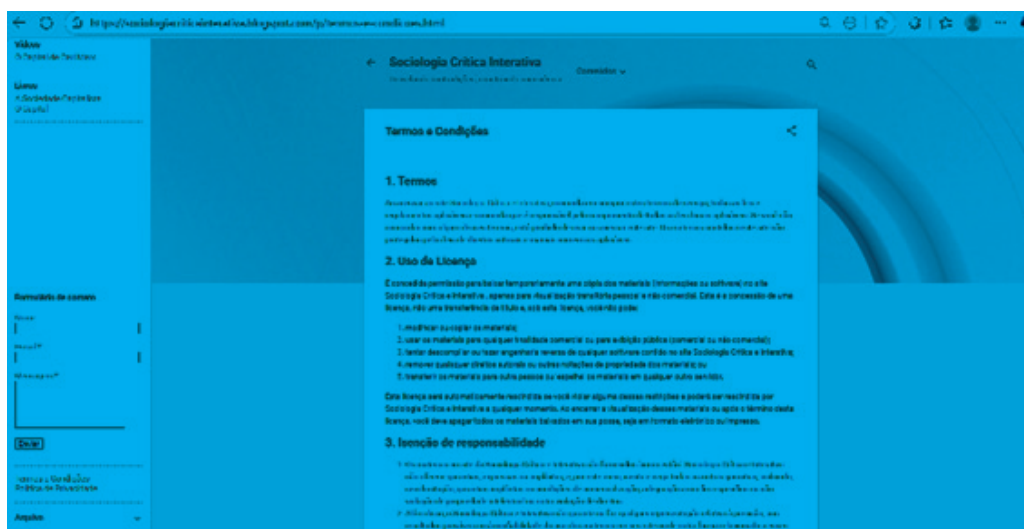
https://sociologiacriticainterativa.blogspot.com/p/termos-e-condicoes.html

Vídeos
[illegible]

Livros
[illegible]

Formulário de contato

Nome
E-mail*
Mensagem*
Enviar

Termos e Condições
Política de Privacidade

Arquivo

Sociologia Crítica Interativa
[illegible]
Conteúdos

Termos e Condições

1. Termos

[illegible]

2. Uso de Licença

É concedida permissão para baixar temporariamente uma cópia dos materiais (informações ou software) no site Sociologia Crítica e Interativa, apenas para visualização transitória pessoal e não comercial. Esta é a concessão de uma licença, não uma transferência de título e, sob esta licença, você não pode:

1. modificar ou copiar os materiais;
2. usar os materiais para qualquer finalidade comercial ou para exibição pública (comercial ou não comercial);
3. tentar descompilar ou fazer engenharia reversa de qualquer software contido no site Sociologia Crítica e Interativa;
4. remover quaisquer direitos autorais ou outras notações de propriedade dos materiais; ou
5. transferir os materiais para outra pessoa ou 'espelhe' os materiais em qualquer outro servidor.

Esta licença será automaticamente rescindida se você violar alguma dessas restrições e poderá ser rescindida por Sociologia Crítica e Interativa a qualquer momento. Ao encerrar a visualização desses materiais ou após o término desta licença, você deve apagar todos os materiais baixados em sua posse, seja em formato eletrônico ou impresso.

3. Isenção de responsabilidade

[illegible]